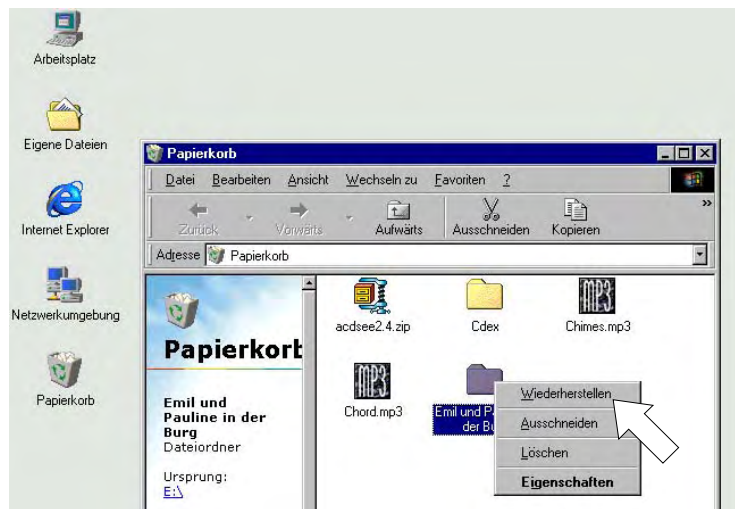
Arbeitsplatz

Eigene Dateien

Internet Explorer

Netzwerkumgebung

Papierkorb

Papierkorb

Datei Bearbeiten Ansicht Wechseln zu Favoriten ?

Zurück Vorwärts Aufwärts Ausschneiden Kopieren

Adresse Papierkorb

Papierkorb

Emil und Pauline in der Burg
Dateiordner

Ursprung:
E:\

acdsee2.4.zip

Cdex

Chimes.mp3

Chord.mp3

Emil und P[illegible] der Bu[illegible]

Wiederherstellen
Ausschneiden
Löschen
Eigenschaften